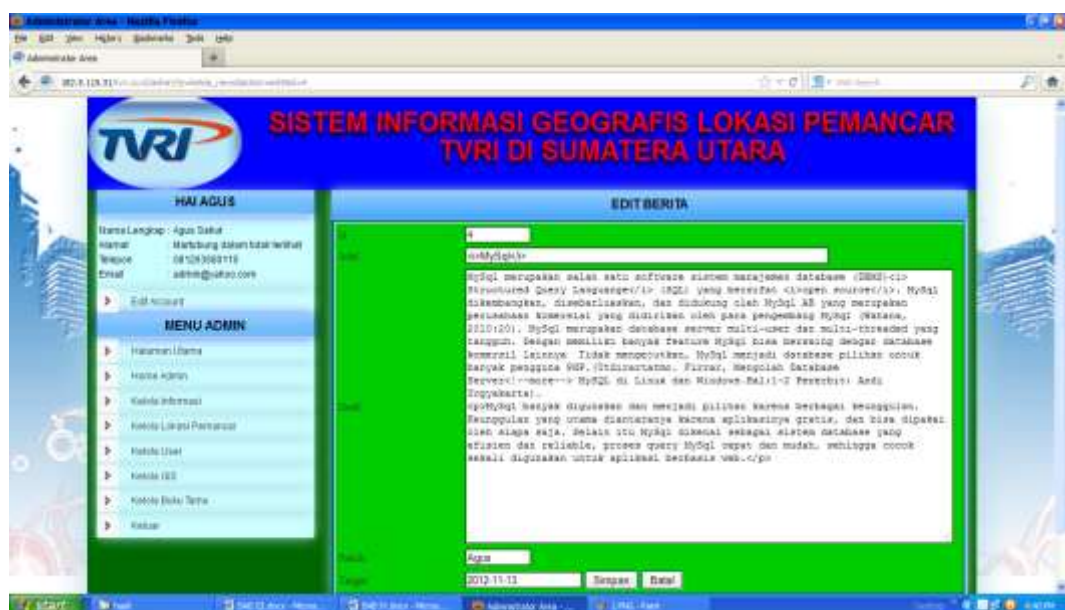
Administrator Area - Mozilla Firefox

File Edit View History Bookmarks Tools Help

Administrator Area

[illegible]

TVRI

SISTEM INFORMASI GEOGRAFIS LOKASI PEMANCAR TVRI DI SUMATERA UTARA

HAI AGUS

Nama Lengkap : Agus Saikat
Alamat : Marbulang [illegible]
Telepon : 081263083115
Email : admin@yahoo.com

Edit Account

MENU ADMIN

Halaman Utama
Home Admin
Kelola Informasi
Kelola Lokasi Pemancar
Kelola User
Kelola GIS
Kelola Buku Tamu
Keluar

EDIT BERITA

Id 4

Judul <i>MySql</i>

Berita
MySql merupakan salah satu software sistem manajemen database (DBMS)<i> Structured Query Language</i> (SQL) yang bersifat <i>open source</i>. MySql dikembangkan, disebarluaskan, dan didukung oleh MySql AB yang merupakan perusahaan komersial yang didirikan oleh para pengembang MySql (Watana, 2010:20). MySql merupakan database server multi-user dan multi-threaded yang tangguh. Dengan memiliki banyak feature MySql bisa bersaing dengan database komersil lainnya. Tidak mengejutkan, MySql menjadi database pilihan untuk banyak pengguna PHP.(Utdirartatmo, Firrar, Mengolah Database Server<!--more--> MySQL di Linux dan Windows.Hal:1-2 Penerbit: Andi Yogyakarta).
<p>MySql banyak digunakan dan menjadi pilihan karena berbagai keunggulan. Keunggulan yang utama diantaranya karena aplikasinya gratis, dan bisa dipakai oleh siapa saja. Selain itu MySql dikenal sebagai sistem database yang efisien dan reliable, proses query MySql cepat dan mudah, sehingga cocok sekali digunakan untuk aplikasi berbasis web.</p>

Penulis Agus

Tanggal 2012-11-13

Simpan Batal

start